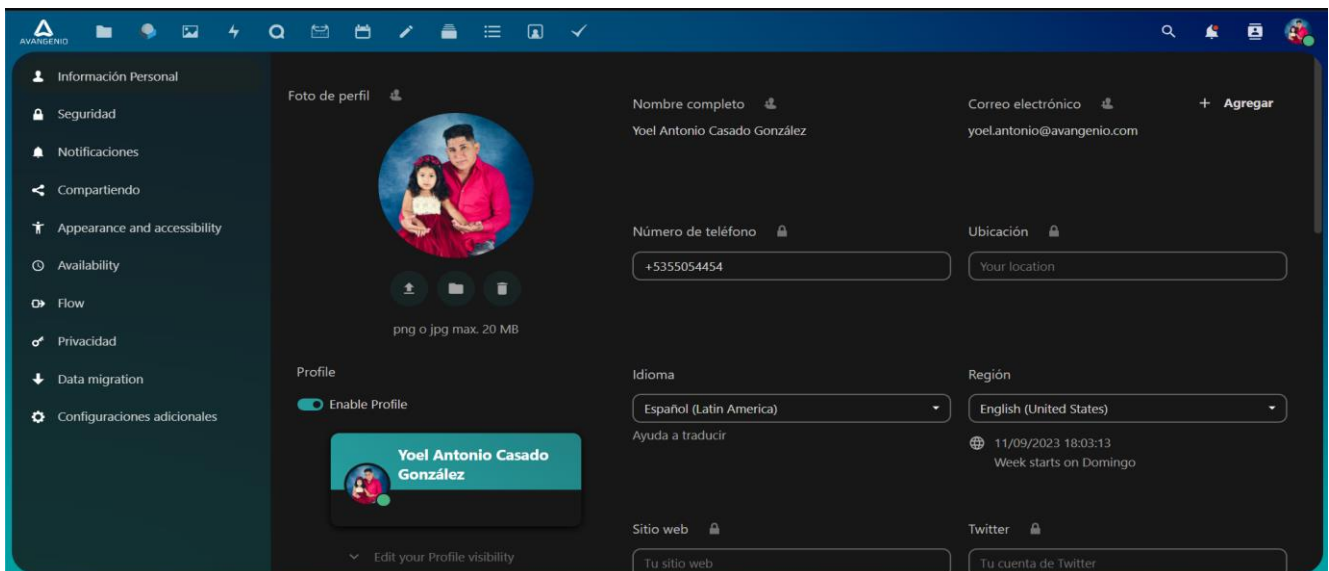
AVANGENIO

Información Personal
Seguridad
Notificaciones
Compartiendo
Appearance and accessibility
Availability
Flow
Privacidad
Data migration
Configuraciones adicionales

Foto de perfil

png o jpg max. 20 MB

Profile

Enable Profile

Yoel Antonio Casado González

Edit your Profile visibility

Nombre completo
Yoel Antonio Casado González

Correo electrónico
+ Agregar
yoel.antonio@avangenio.com

Número de teléfono
+5355054454

Ubicación
Your location

Idioma
Español (Latin America)
Ayuda a traducir

Región
English (United States)
11/09/2023 18:03:13
Week starts on Domingo

Sitio web
Tu sitio web

Twitter
Tu cuenta de Twitter